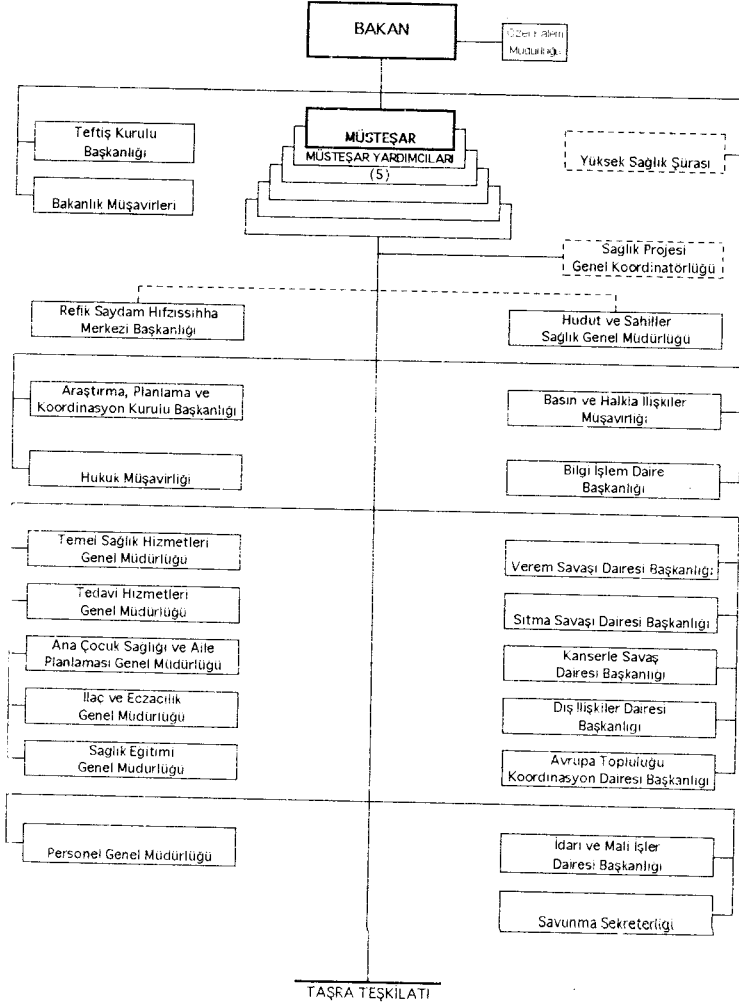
BAKAN

Özel Kalem Müdürlüğü

Teftiş Kurulu Başkanlığı

MÜSTEŞAR

MÜSTEŞAR YARDIMCILARI (5)

Yuksek Sağlık Şurası

Bakanlık Müşavirleri

Saglik Projesi Genel Koordinatörlüğü

Refik Saydam Hıfzıssıhha Merkezi Başkanlığı

Hudut ve Sahiller Sağlık Genel Müdürlüğü

Araştırma, Planlama ve Koordinasyon Kurulu Başkanlığı

Basın ve Halkla İlişkiler Müşavirliği

Hukuk Müşavirliği

Bilgi İşlem Daire Başkanlığı

Temel Sağlık Hizmetleri Genel Müdürlüğü

Verem Savaşı Dairesi Başkanlığı

Tedavi Hizmetleri Genel Müdürlüğü

Sıtma Savaşı Dairesi Başkanlığı

Ana Çocuk Sagligı ve Aile Planlaması Genel Müdürlüğü

Kanserle Savaş Dairesi Başkanlığı

İlaç ve Eczacılık Genel Müdürlüğü

Dış İlişkiler Dairesi Başkanlığı

Sağlık Egitimi Genel Mudurlüğü

Avrupa Topluluğu Koordinasyon Dairesi Başkanlığı

Personel Genel Müdürlüğü

İdari ve Mali İşler Dairesi Başkanlığı

Savunma Sekreterliği

TAŞRA TEŞKİLATI